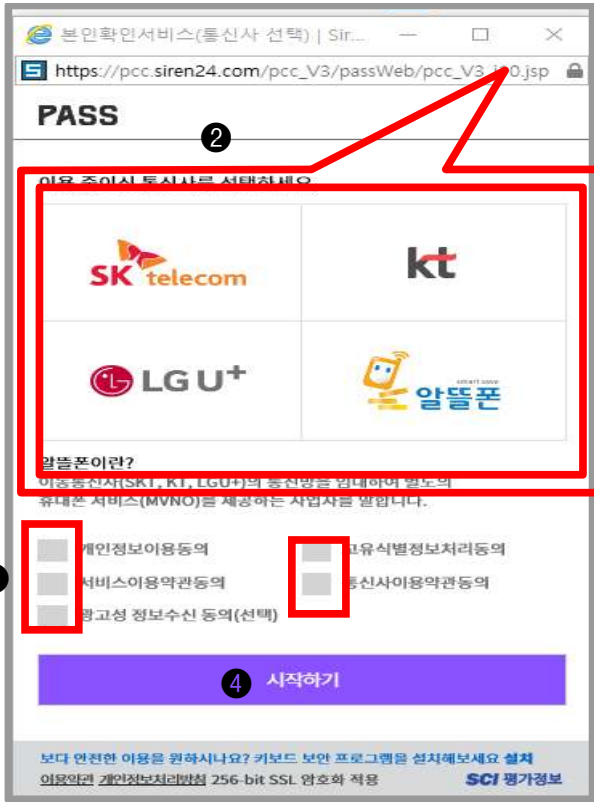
본인확인서비스(통신사 선택) | Sir...

https://pcc.siren24.com/pcc_V3/passWeb/pcc_V3_j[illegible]0.jsp

PASS

❷

이용 중이신 통신사를 선택하세요.

SK telecom

kt

LG U+

알뜰폰

알뜰폰이란?
이동통신사(SKT, KT, LGU+)의 통신망을 임대하여 별도의 휴대폰 서비스(MVNO)를 제공하는 사업자를 말합니다.

개인정보이용동의
고유식별정보처리동의
서비스이용약관동의
통신사이용약관동의
광고성 정보수신 동의(선택)

❹ 시작하기

보다 안전한 이용을 원하시나요? 키보드 보안 프로그램을 설치해보세요 설치
이용약관 개인정보처리방침 256-bit SSL 암호화 적용
SCI 평가정보